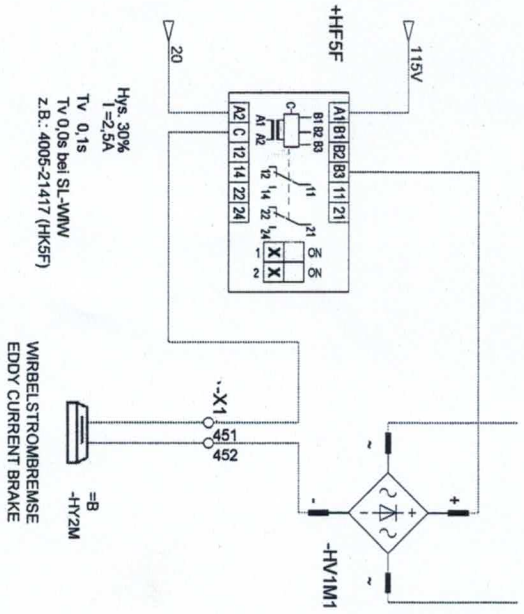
+HF5F

20

115V

Hys. 30%
I =2,5A
Tv 0,1s
Tv 0,0s bei SL-WW
z.B.: 4005-21417 (HK5F)

A2 C 12 14 22 24

A1 B1 B2 B3 11 21

C
A1 A2
B1 B2 B3

12 14 11
22 24 21

1 X ON
2 X ON

-X1
451
452

WIRBELSTROMBREMSE
EDDY CURRENT BRAKE

=B
-HY2M

-HV1M1

~
~
+
-